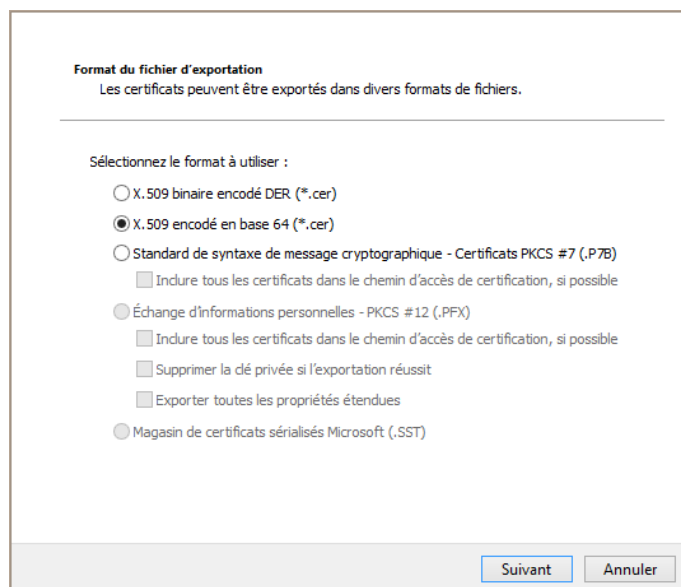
Format du fichier d'exportation
Les certificats peuvent être exportés dans divers formats de fichiers.

Sélectionnez le format à utiliser :

X.509 binaire encodé DER (*.cer)

X.509 encodé en base 64 (*.cer)

Standard de syntaxe de message cryptographique - Certificats PKCS #7 (.P7B)

Inclure tous les certificats dans le chemin d'accès de certification, si possible

Échange d'informations personnelles - PKCS #12 (.PFX)

Inclure tous les certificats dans le chemin d'accès de certification, si possible

Supprimer la clé privée si l'exportation réussit

Exporter toutes les propriétés étendues

Magasin de certificats sérialisés Microsoft (.SST)

Suivant

Annuler